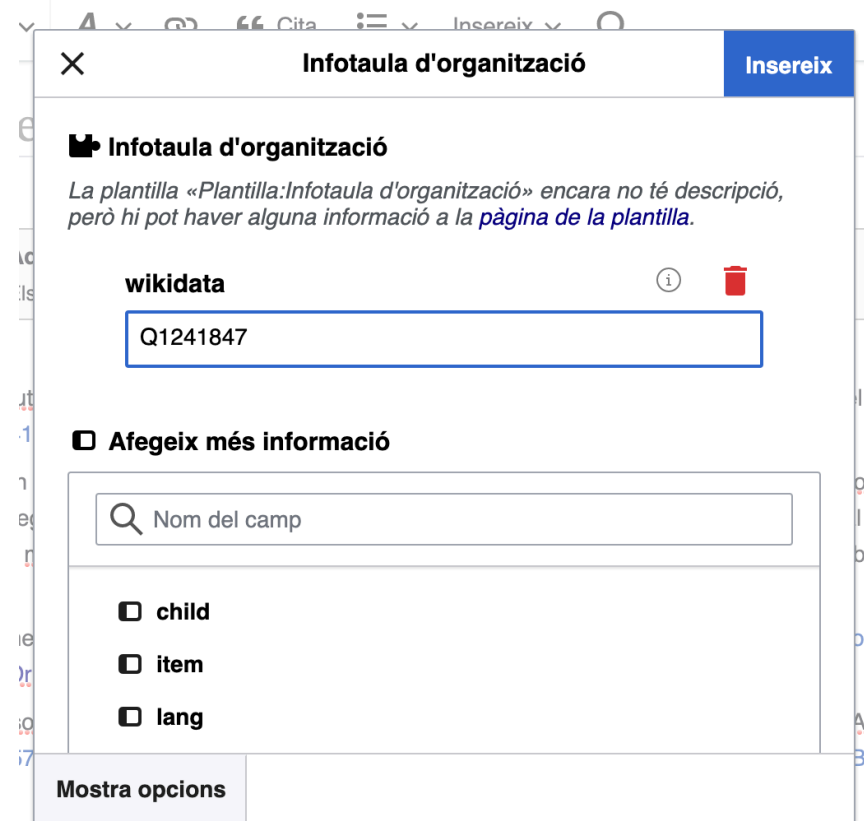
Cita Insereix

Infotaula d'organització

Insereix

Infotaula d'organització

La plantilla «Plantilla:Infotaula d'organització» encara no té descripció, però hi pot haver alguna informació a la pàgina de la plantilla.

wikidata

Q1241847

Afegeix més informació

Nom del camp

child

item

lang

Mostra opcions